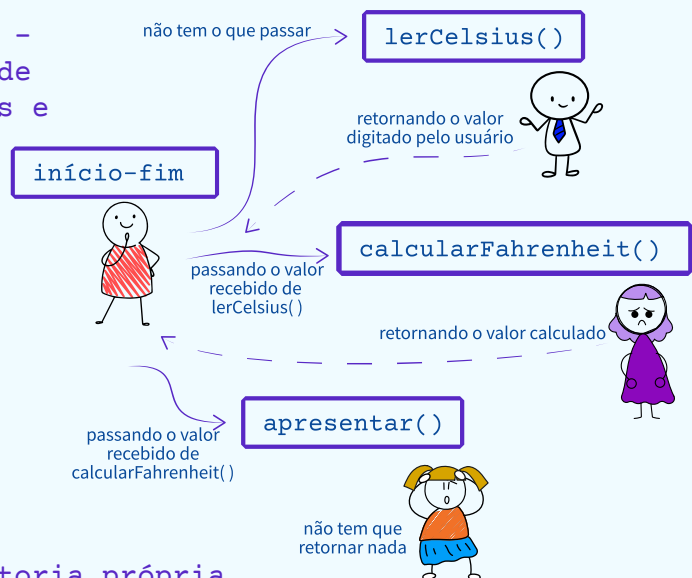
-
de
s e

não tem o que passar

lerCelsius()

retornando o valor digitado pelo usuário

início-fim

calcularFahrenheit()

passando o valor recebido de lerCelsius( )

retornando o valor calculado

apresentar()

passando o valor recebido de calcularFahrenheit( )

não tem que retornar nada

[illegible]toria própria